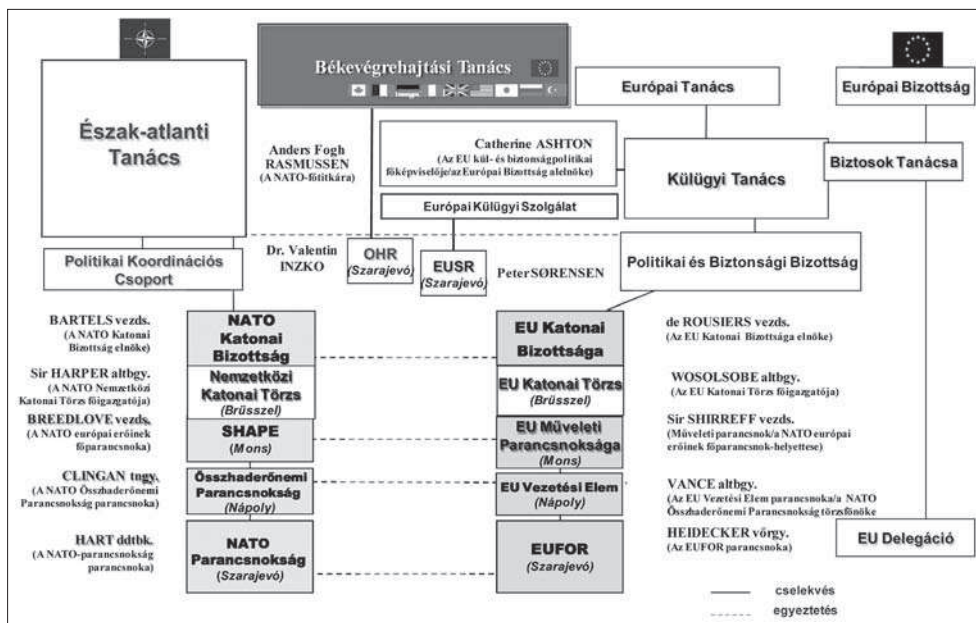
Békevégrehajtási Tanács

Európai Tanács

Európai Bizottság

Észak-atlanti Tanács

Anders Fogh RASMUSSEN (A NATO-főtitkára)

Catherine ASHTON (Az EU kül- és biztonságpolitikai főképviselője/az Európai Bizottság alelnöke)

Külügyi Tanács

Biztosok Tanácsa

Európai Külügyi Szolgálat

Politikai Koordinációs Csoport

Dr. Valentin INZKO

OHR (Szarajevó)

EUSR (Szarajevó)

Peter SØRENSEN

Politikai és Biztonsági Bizottság

BARTELS vezds. (A NATO Katonai Bizottság elnöke)

NATO Katonai Bizottság

EU Katonai Bizottsága

de ROUSIERS vezds. (Az EU Katonai Bizottsága elnöke)

Sir HARPER altbgy. (A NATO Nemzetközi Katonai Törzs főigazgatója)

Nemzetközi Katonai Törzs (Brüsszel)

EU Katonai Törzs (Brüsszel)

WOSOLSOBE altbgy. (Az EU Katonai Törzs főigazgatója)

BREEDLOVE vezds. (A NATO európai erőinek főparancsnoka)

SHAPE (Mons)

EU Műveleti Parancsnoksága (Mons)

Sir SHIRREFF vezds. (Műveleti parancsnok/a NATO európai erőinek főparancsnok-helyettese)

CLINGAN tngy. (A NATO Összhaderőnemi Parancsnokság parancsnoka)

Összhaderőnemi Parancsnokság (Nápoly)

EU Vezetési Elem (Nápoly)

VANCE altbgy. (Az EU Vezetési Elem parancsnoka/a NATO Összhaderőnemi Parancsnokság törzsfőnöke

HEIDECKER vőrgy. (Az EUFOR parancsnoka)

HART ddtbk. (A NATO-parancsnokság parancsnoka)

NATO Parancsnokság (Szarajevó)

EUFOR (Szarajevó)

EU Delegáció

cselekvés

egyeztetés